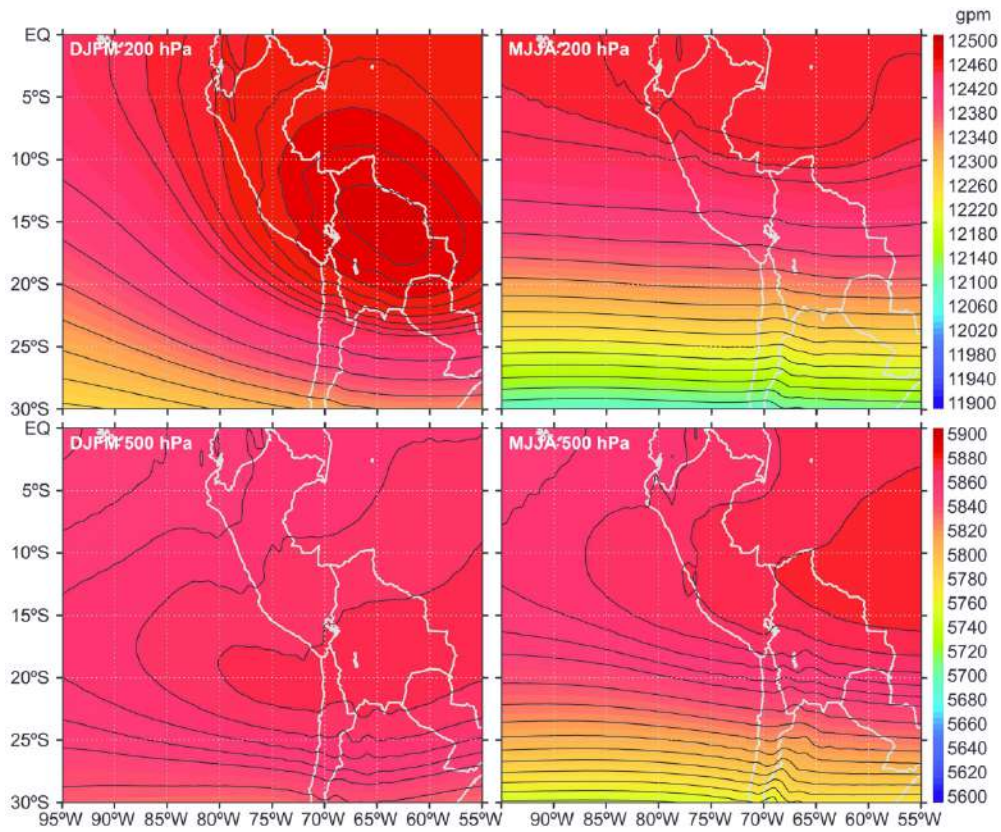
DJFM 200 hPa

MJJA 200 hPa

DJFM 500 hPa

MJJA 500 hPa

EQ
5ºS
10ºS
15ºS
20ºS
25ºS
30ºS

EQ
5ºS
10ºS
15ºS
20ºS
25ºS
30ºS

95ºW 90ºW 85ºW 80ºW 75ºW 70ºW 65ºW 60ºW 55ºW

90ºW 85ºW 80ºW 75ºW 70ºW 65ºW 60ºW 55ºW

gpm
12500
12460
12420
12380
12340
12300
12260
12220
12180
12140
12100
12060
12020
11980
11940
11900

5900
5880
5860
5840
5820
5800
5780
5760
5740
5720
5700
5680
5660
5640
5620
5600